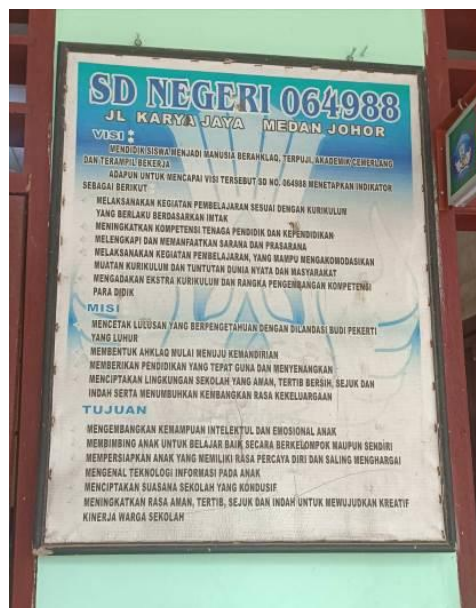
SD NEGERI 064988

JL KARYA JAYA MEDAN JOHOR

VISI :

MENDIDIK SISWA MENJADI MANUSIA BERAHKLAQ, TERPUJI, AKADEMIK CEMERLANG DAN TERAMPIL BEKERJA

ADAPUN UNTUK MENCAPAI VISI TERSEBUT SD NO. 064988 MENETAPKAN INDIKATOR SEBAGAI BERIKUT

MELAKSANAKAN KEGIATAN PEMBELAJARAN SESUAI DENGAN KURIKULUM YANG BERLAKU BERDASARKAN IMTAK

MENINGKATKAN KOMPETENSI TENAGA PENDIDIK DAN KEPENDIDIKAN

MELENGKAPI DAN MEMANFAATKAN SARANA DAN PRASARANA

MELAKSANAKAN KEGIATAN PEMBELAJARAN, YANG MAMPU MENGAKOMODASIKAN MUATAN KURIKULUM DAN TUNTUTAN DUNIA NYATA DAN MASYARAKAT

MENGADAKAN EKSTRA KURIKULUM DAN RANGKA PENGEMBANGAN KOMPETENSI PARA DIDIK

MISI

MENCETAK LULUSAN YANG BERPENGETAHUAN DENGAN DILANDASI BUDI PEKERTI YANG LUHUR

MEMBENTUK AHKLAQ MULAI MENUJU KEMANDIRIAN

MEMBERIKAN PENDIDIKAN YANG TEPAT GUNA DAN MENYENANGKAN

MENCIPTAKAN LINGKUNGAN SEKOLAH YANG AMAN, TERTIB BERSIH, SEJUK DAN INDAH SERTA MENUMBUHKAN KEMBANGKAN RASA KEKELUARGAAN

TUJUAN

MENGEMBANGKAN KEMAMPUAN INTELEKTUL DAN EMOSIONAL ANAK

MEMBIMBING ANAK UNTUK BELAJAR BAIK SECARA BERKELOMPOK MAUPUN SENDIRI

MEMPERSIAPKAN ANAK YANG MEMILIKI RASA PERCAYA DIRI DAN SALING MENGHARGAI

MENGENAL TEKNOLOGI INFORMASI PADA ANAK

MENCIPTAKAN SUASANA SEKOLAH YANG KONDUSIF

MENINGKATKAN RASA AMAN, TERTIB, SEJUK DAN INDAH UNTUK MEWUJUDKAN KREATIF KINERJA WARGA SEKOLAH